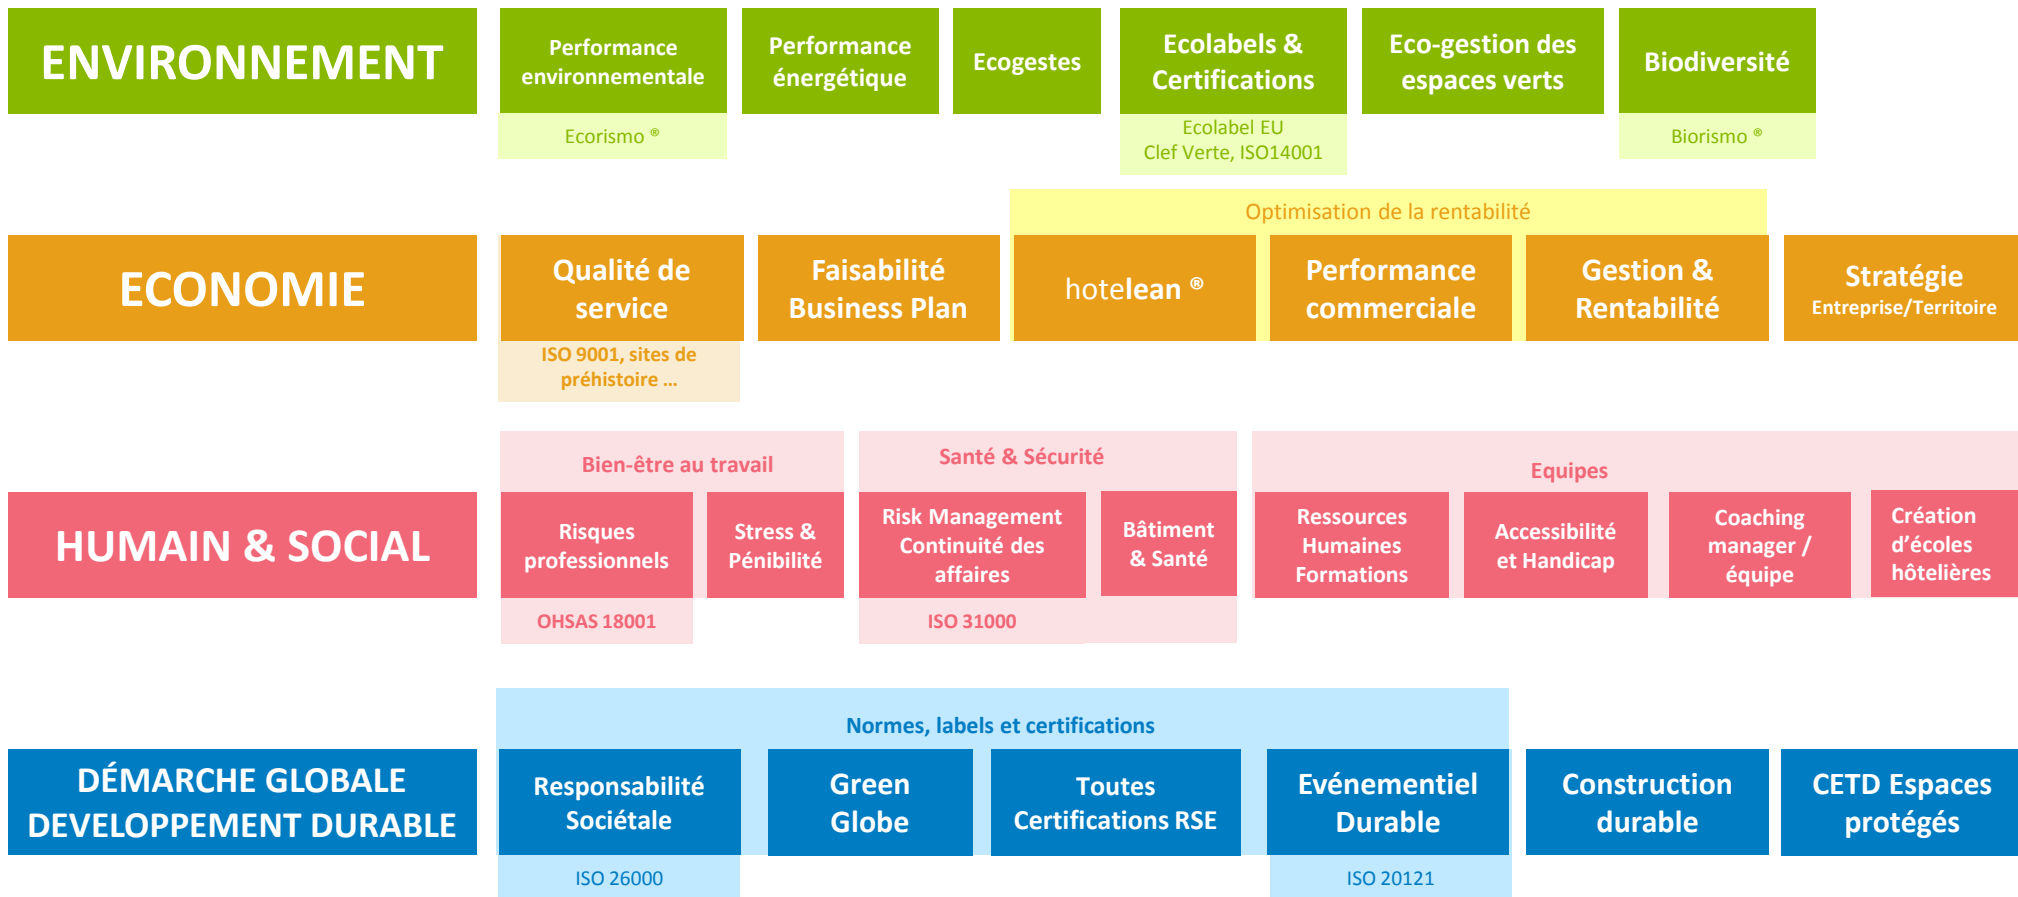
ENVIRONNEMENT

Performance environnementale

Ecorismo ®

Performance énergétique

Ecogestes

Ecolabels & Certifications

Ecolabel EU
Clef Verte, ISO14001

Eco-gestion des espaces verts

Biodiversité

Biorismo ®

Optimisation de la rentabilité

ECONOMIE

Qualité de service

ISO 9001, sites de préhistoire …

Faisabilité Business Plan

hotelean ®

Performance commerciale

Gestion & Rentabilité

Stratégie
Entreprise/Territoire

Bien-être au travail

Santé & Sécurité

Equipes

HUMAIN & SOCIAL

Risques professionnels

OHSAS 18001

Stress & Pénibilité

Risk Management Continuité des affaires

ISO 31000

Bâtiment & Santé

Ressources Humaines Formations

Accessibilité et Handicap

Coaching manager / équipe

Création d'écoles hôtelières

Normes, labels et certifications

DÉMARCHE GLOBALE DEVELOPPEMENT DURABLE

Responsabilité Sociétale

ISO 26000

Green Globe

Toutes Certifications RSE

Evénementiel Durable

ISO 20121

Construction durable

CETD Espaces protégés